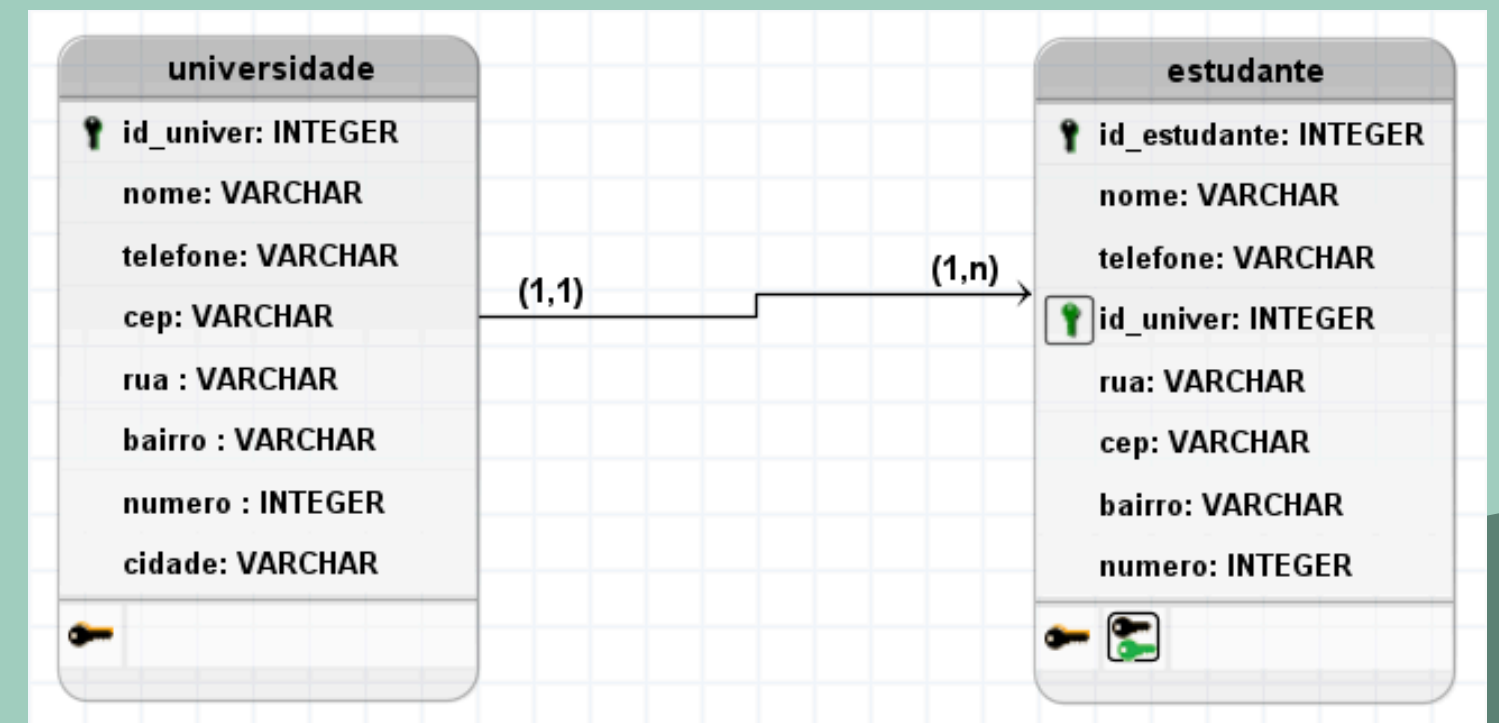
universidade

id_univer: INTEGER
nome: VARCHAR
telefone: VARCHAR
cep: VARCHAR
rua : VARCHAR
bairro : VARCHAR
numero : INTEGER
cidade: VARCHAR

(1,1)

(1,n)

estudante

id_estudante: INTEGER
nome: VARCHAR
telefone: VARCHAR
id_univer: INTEGER
rua: VARCHAR
cep: VARCHAR
bairro: VARCHAR
numero: INTEGER